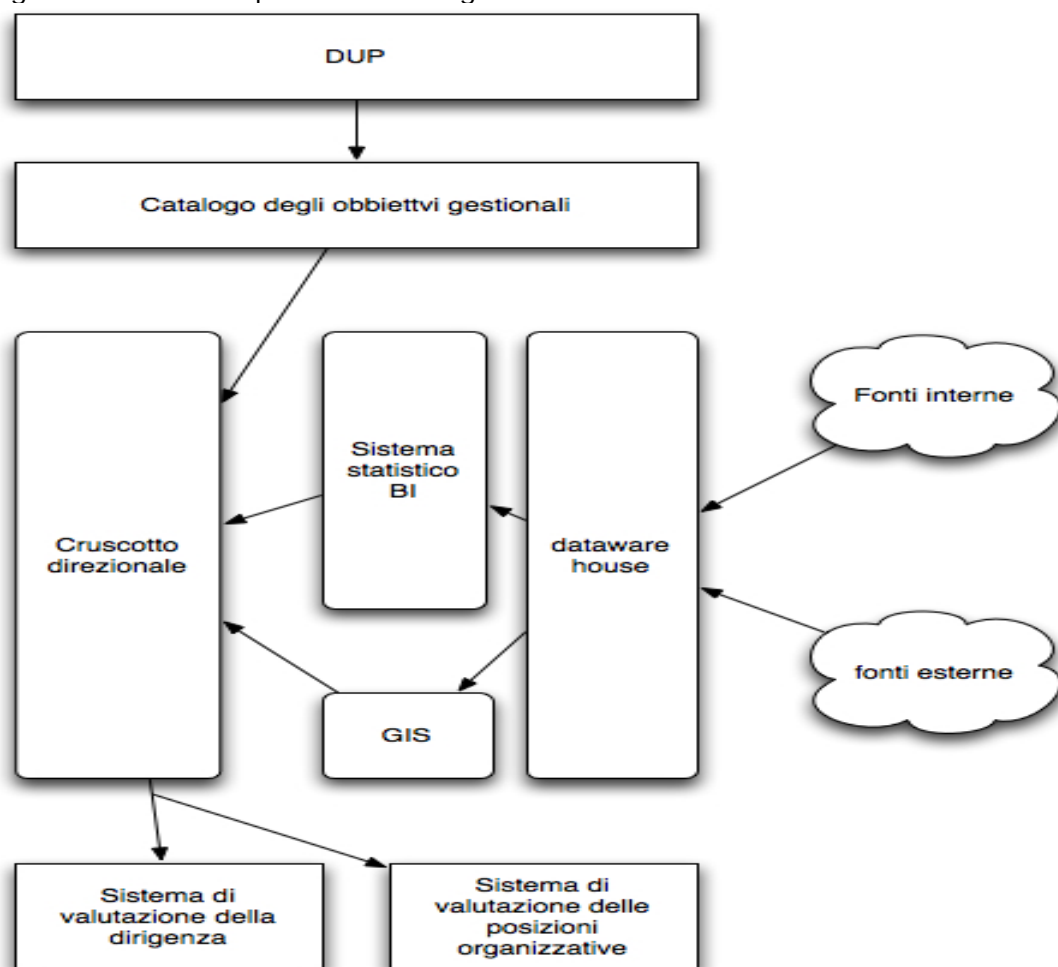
DUP

Catalogo degli obbiettvi gestionali

Cruscotto direzionale

Sistema statistico BI

dataware house

Fonti interne

fonti esterne

GIS

Sistema di valutazione della dirigenza

Sistema di valutazione delle posizioni organizzative